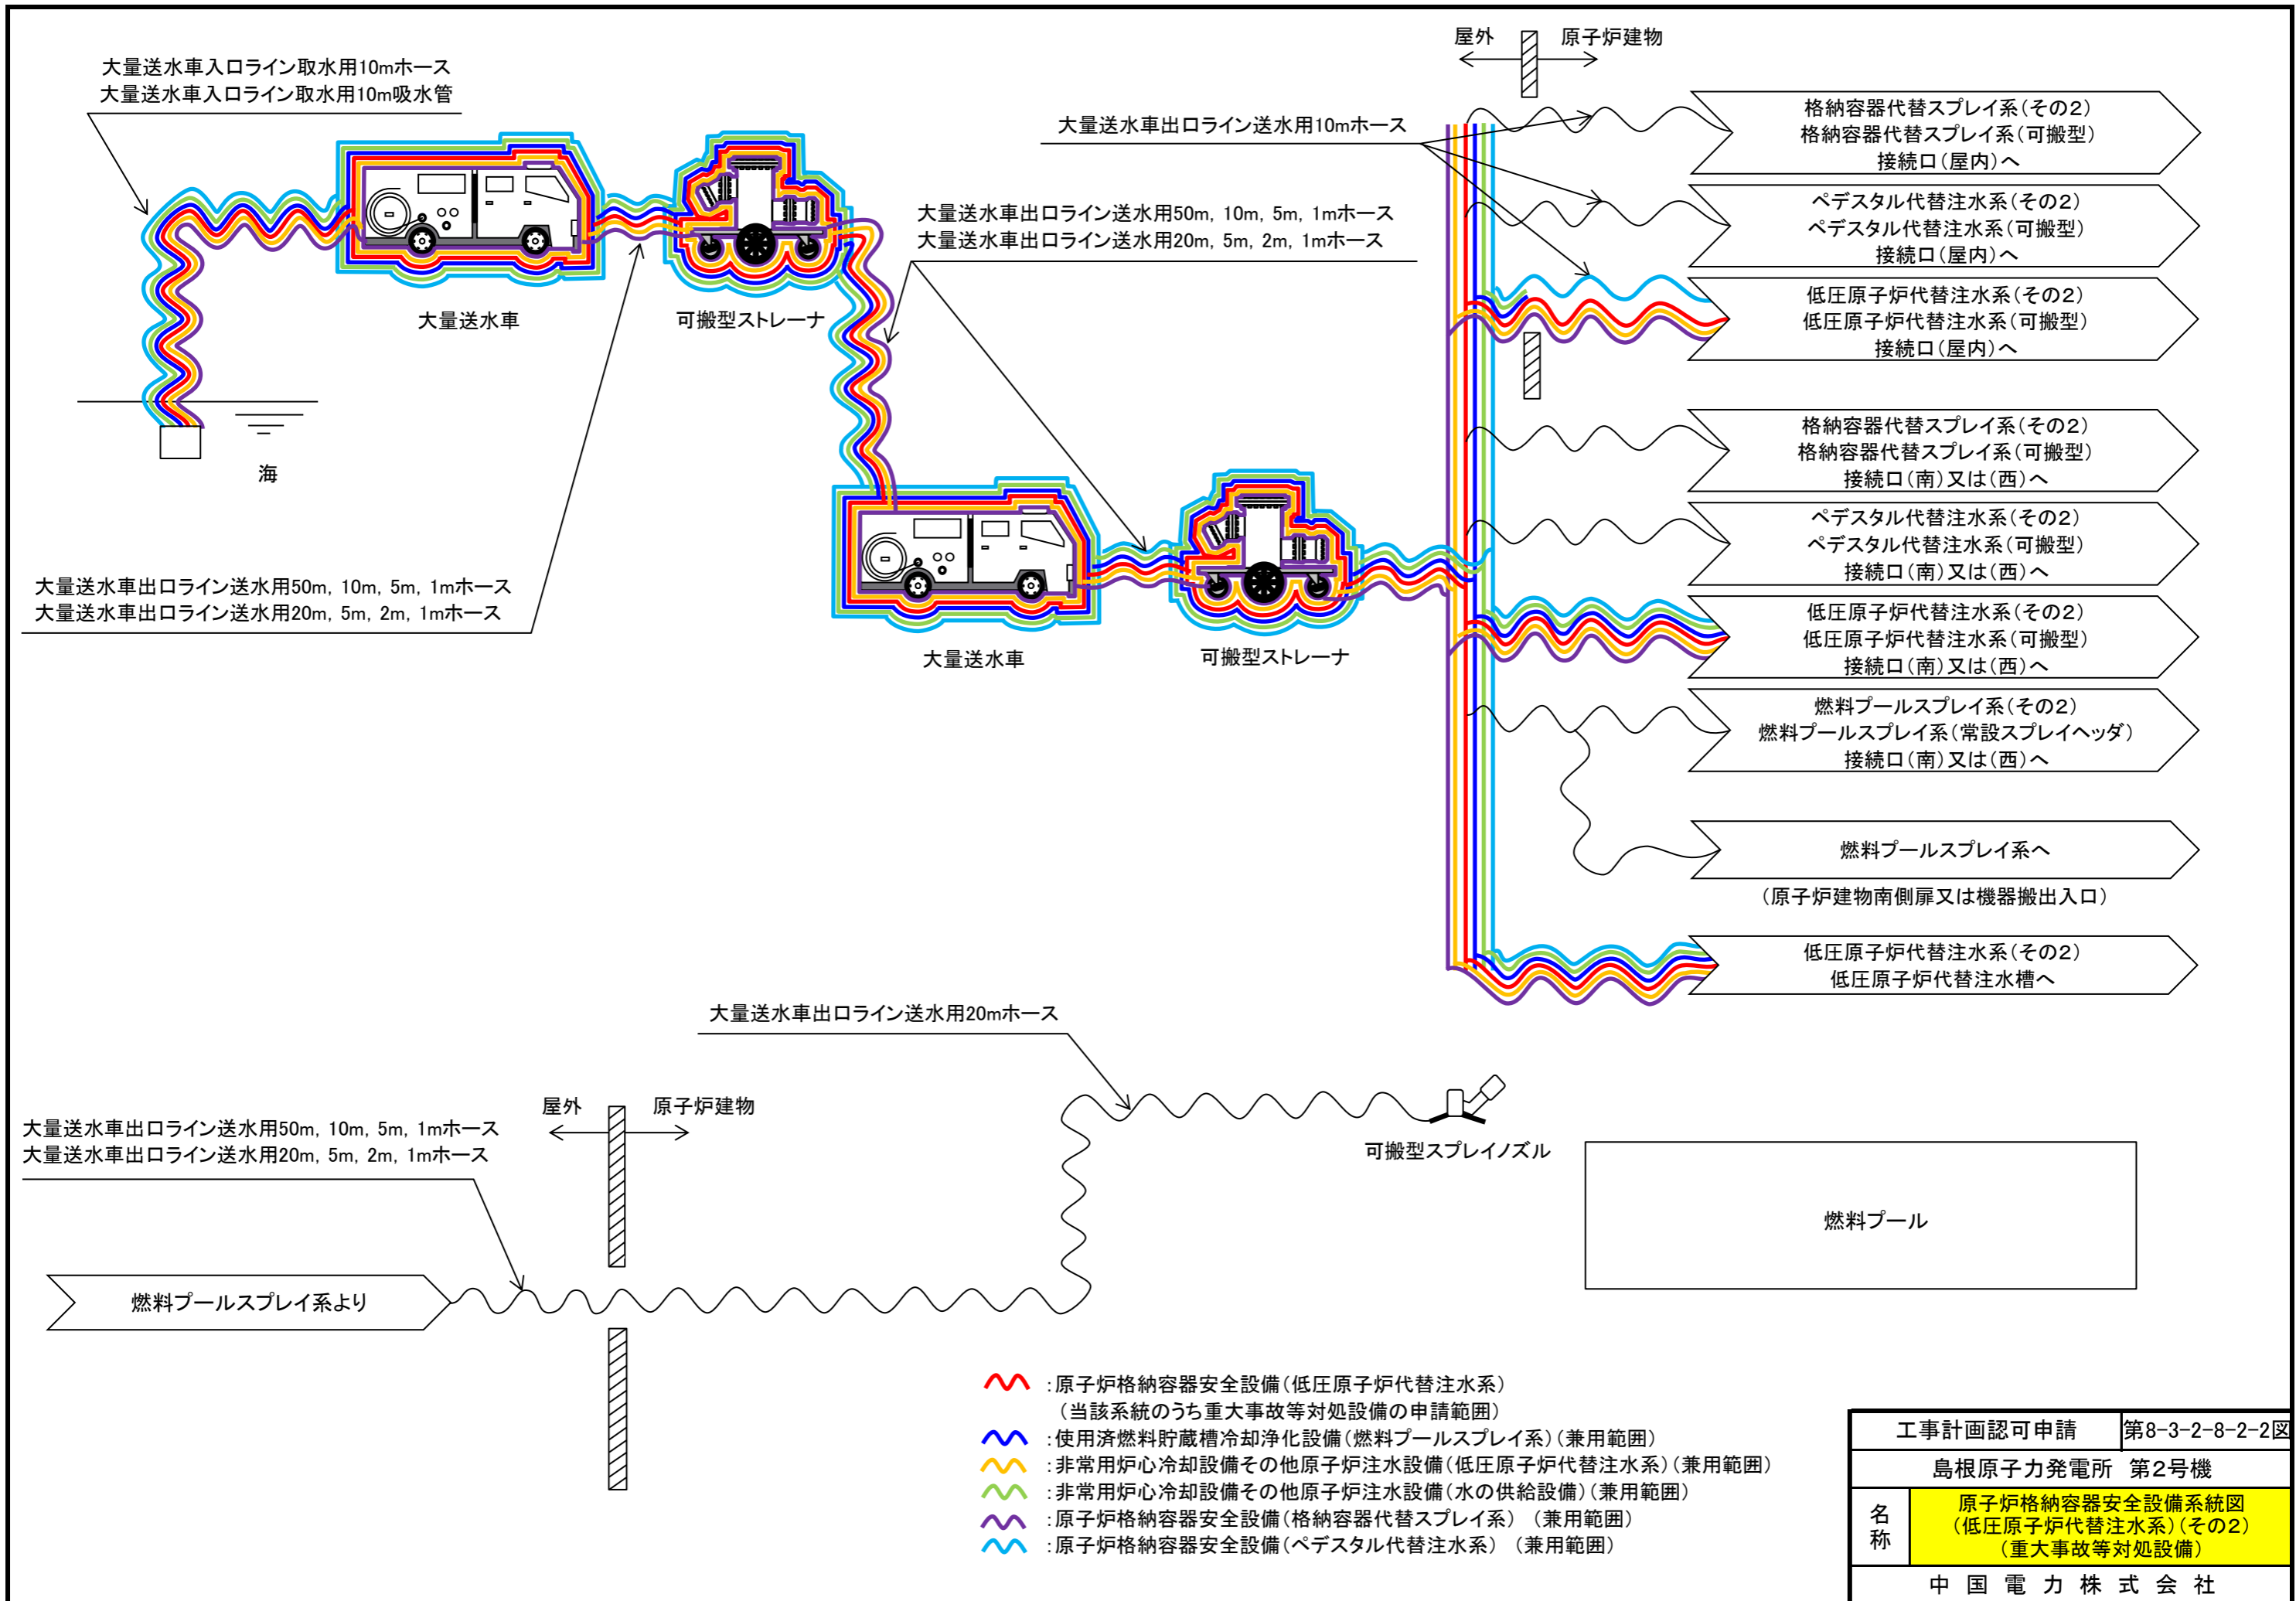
大量送水車入口ライン取水用10mホース
大量送水車入口ライン取水用10m吸水管

海

大量送水車

可搬型ストレーナ

屋外　原子炉建物

大量送水車出口ライン送水用10mホース

大量送水車出口ライン送水用50m，10m，5m，1mホース
大量送水車出口ライン送水用20m，5m，2m，1mホース

格納容器代替スプレイ系（その2）
格納容器代替スプレイ系（可搬型）
接続口（屋内）へ

ペデスタル代替注水系（その2）
ペデスタル代替注水系（可搬型）
接続口（屋内）へ

低圧原子炉代替注水系（その2）
低圧原子炉代替注水系（可搬型）
接続口（屋内）へ

格納容器代替スプレイ系（その2）
格納容器代替スプレイ系（可搬型）
接続口（南）又は（西）へ

ペデスタル代替注水系（その2）
ペデスタル代替注水系（可搬型）
接続口（南）又は（西）へ

低圧原子炉代替注水系（その2）
低圧原子炉代替注水系（可搬型）
接続口（南）又は（西）へ

燃料プールスプレイ系（その2）
燃料プールスプレイ系（常設スプレイヘッダ）
接続口（南）又は（西）へ

大量送水車出口ライン送水用50m，10m，5m，1mホース
大量送水車出口ライン送水用20m，5m，2m，1mホース

大量送水車

可搬型ストレーナ

燃料プールスプレイ系へ

（原子炉建物南側扉又は機器搬出入口）

低圧原子炉代替注水系（その2）
低圧原子炉代替注水槽へ

大量送水車出口ライン送水用20mホース

屋外　原子炉建物

大量送水車出口ライン送水用50m，10m，5m，1mホース
大量送水車出口ライン送水用20m，5m，2m，1mホース

可搬型スプレイノズル

燃料プール

燃料プールスプレイ系より

：原子炉格納容器安全設備（低圧原子炉代替注水系）
（当該系統のうち重大事故等対処設備の申請範囲）
：使用済燃料貯蔵槽冷却浄化設備（燃料プールスプレイ系）（兼用範囲）
：非常用炉心冷却設備その他原子炉注水設備（低圧原子炉代替注水系）（兼用範囲）
：非常用炉心冷却設備その他原子炉注水設備（水の供給設備）（兼用範囲）
：原子炉格納容器安全設備（格納容器代替スプレイ系）（兼用範囲）
：原子炉格納容器安全設備（ペデスタル代替注水系）（兼用範囲）

| 工事計画認可申請 | 第8-3-2-8-2-2図 |
|---|---|
| 島根原子力発電所　第2号機 | |
| 名称 | 原子炉格納容器安全設備系統図（低圧原子炉代替注水系）（その2）（重大事故等対処設備） |
| 中国電力株式会社 | |